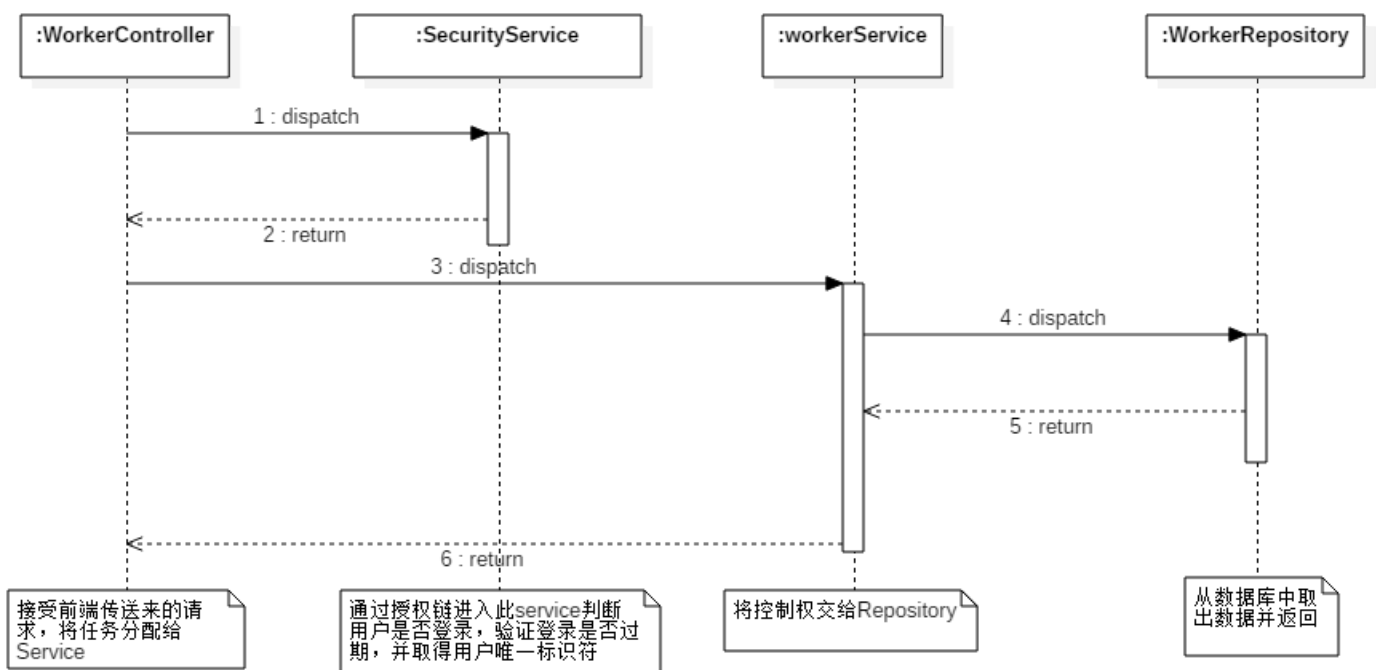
:WorkerController

:SecurityService

:workerService

:WorkerRepository

1 : dispatch

2 : return

3 : dispatch

4 : dispatch

5 : return

6 : return

接受前端传送来的请求，将任务分配给Service

通过授权链进入此service判断用户是否登录，验证登录是否过期，并取得用户唯一标识符

将控制权交给Repository

从数据库中取出数据并返回